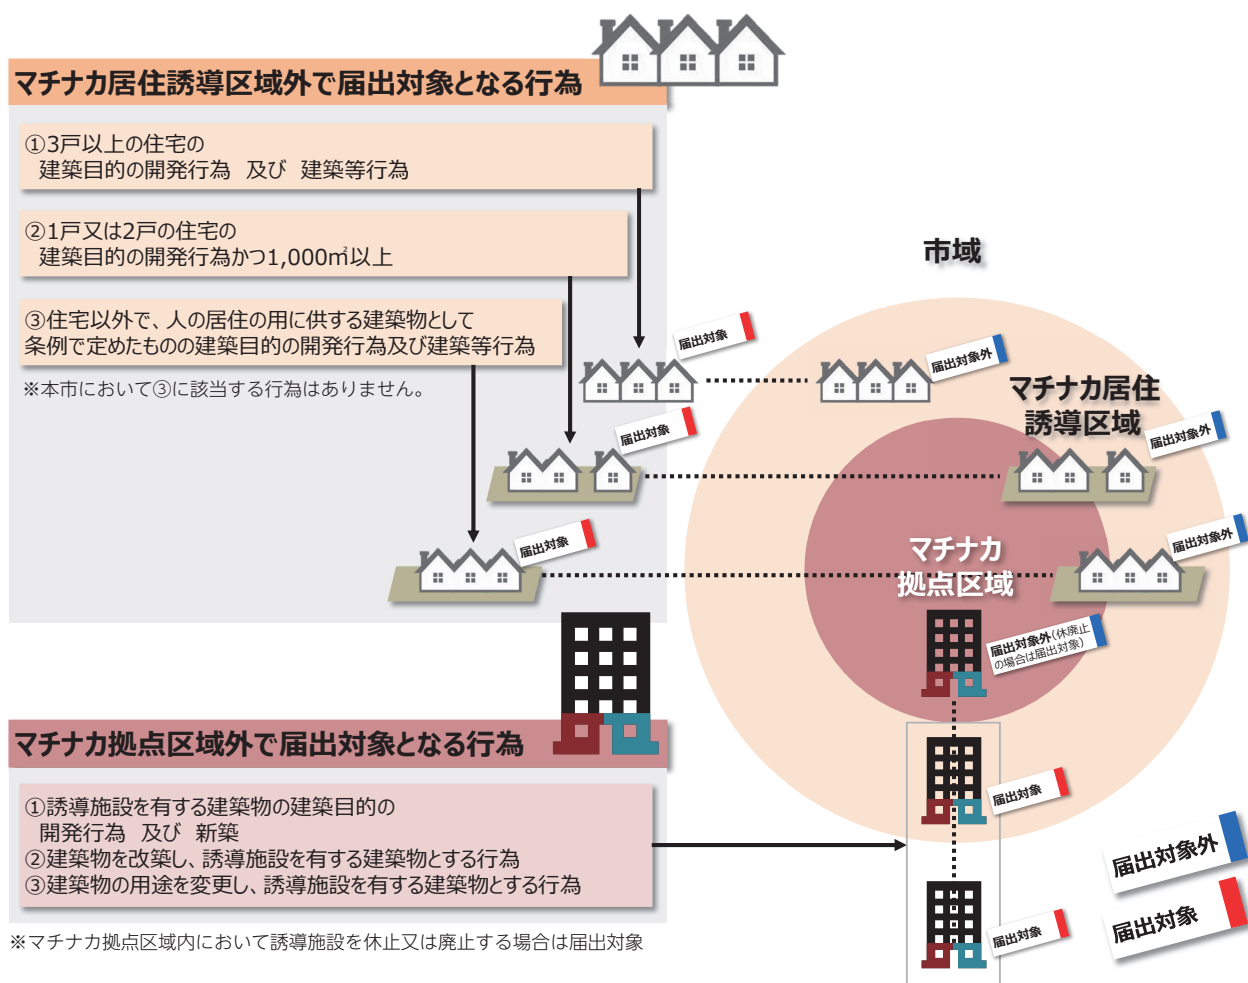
マチナカ居住誘導区域外で届出対象となる行為

①3戸以上の住宅の
建築目的の開発行為 及び 建築等行為

②1戸又は2戸の住宅の
建築目的の開発行為かつ1,000㎡以上

③住宅以外で、人の居住の用に供する建築物として
条例で定めたものの建築目的の開発行為及び建築等行為

※本市において③に該当する行為はありません。

市域

届出対象

届出対象外

マチナカ居住
誘導区域

届出対象

届出対象外

届出対象

届出対象外

マチナカ
拠点区域

届出対象外(休廃止の場合は届出対象)

マチナカ拠点区域外で届出対象となる行為

①誘導施設を有する建築物の建築目的の
開発行為 及び 新築
②建築物を改築し、誘導施設を有する建築物とする行為
③建築物の用途を変更し、誘導施設を有する建築物とする行為

※マチナカ拠点区域内において誘導施設を休止又は廃止する場合は届出対象

届出対象

届出対象

届出対象外

届出対象